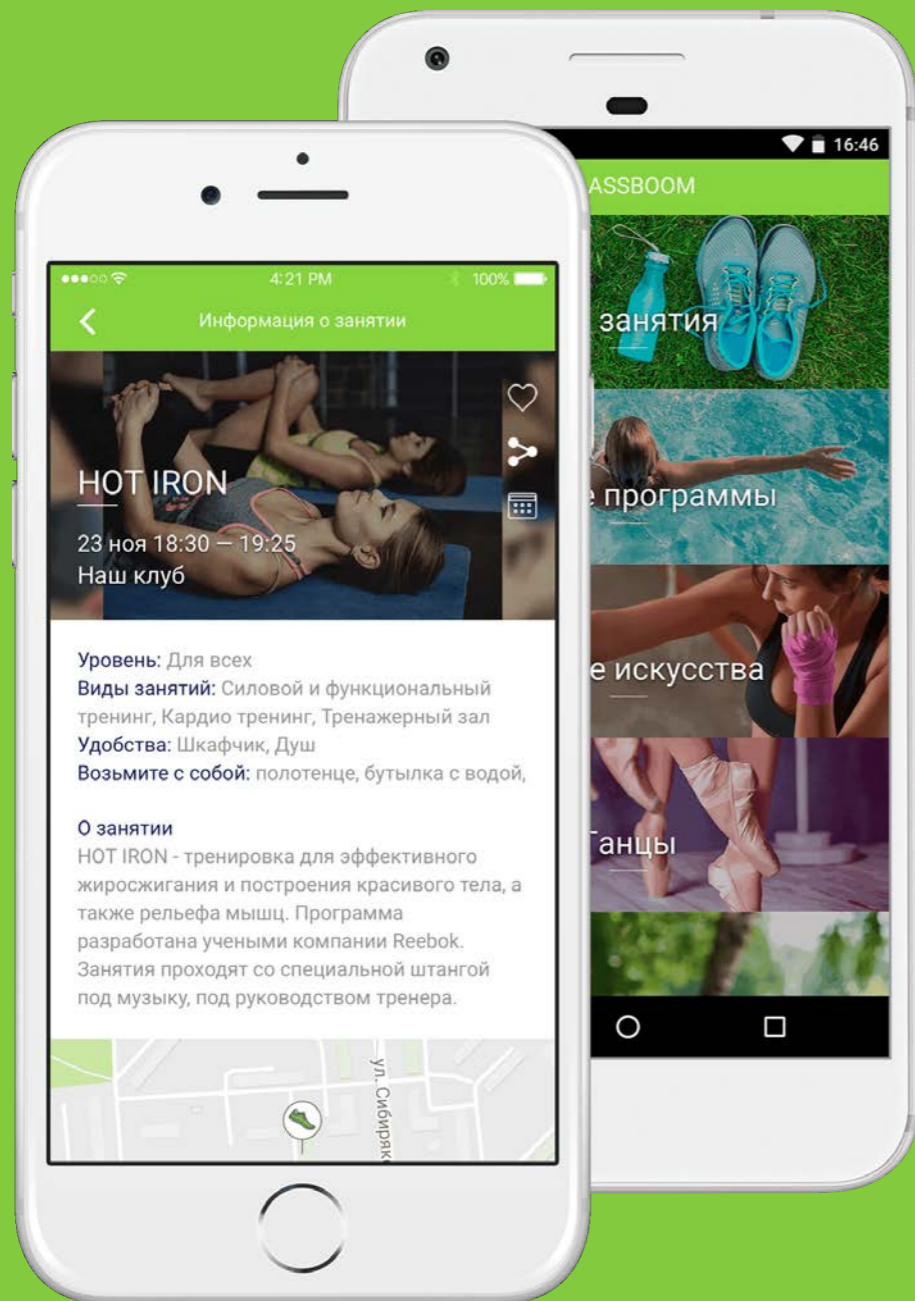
●●●○○ 4:21 PM 100%

Информация о занятии

HOT IRON

23 ноя 18:30 — 19:25
Наш клуб

Уровень: Для всех
Виды занятий: Силовой и функциональный тренинг, Кардио тренинг, Тренажерный зал
Удобства: Шкафчик, Душ
Возьмите с собой: полотенце, бутылка с водой,

О занятии
HOT IRON - тренировка для эффективного жиросжигания и построения красивого тела, а также рельефа мышц. Программа разработана учеными компании Reebok. Занятия проходят со специальной штангой под музыку, под руководством тренера.

ул. Сибиряк

16:46

ASSBOOM

занятия

е программы

е искусства

Танцы